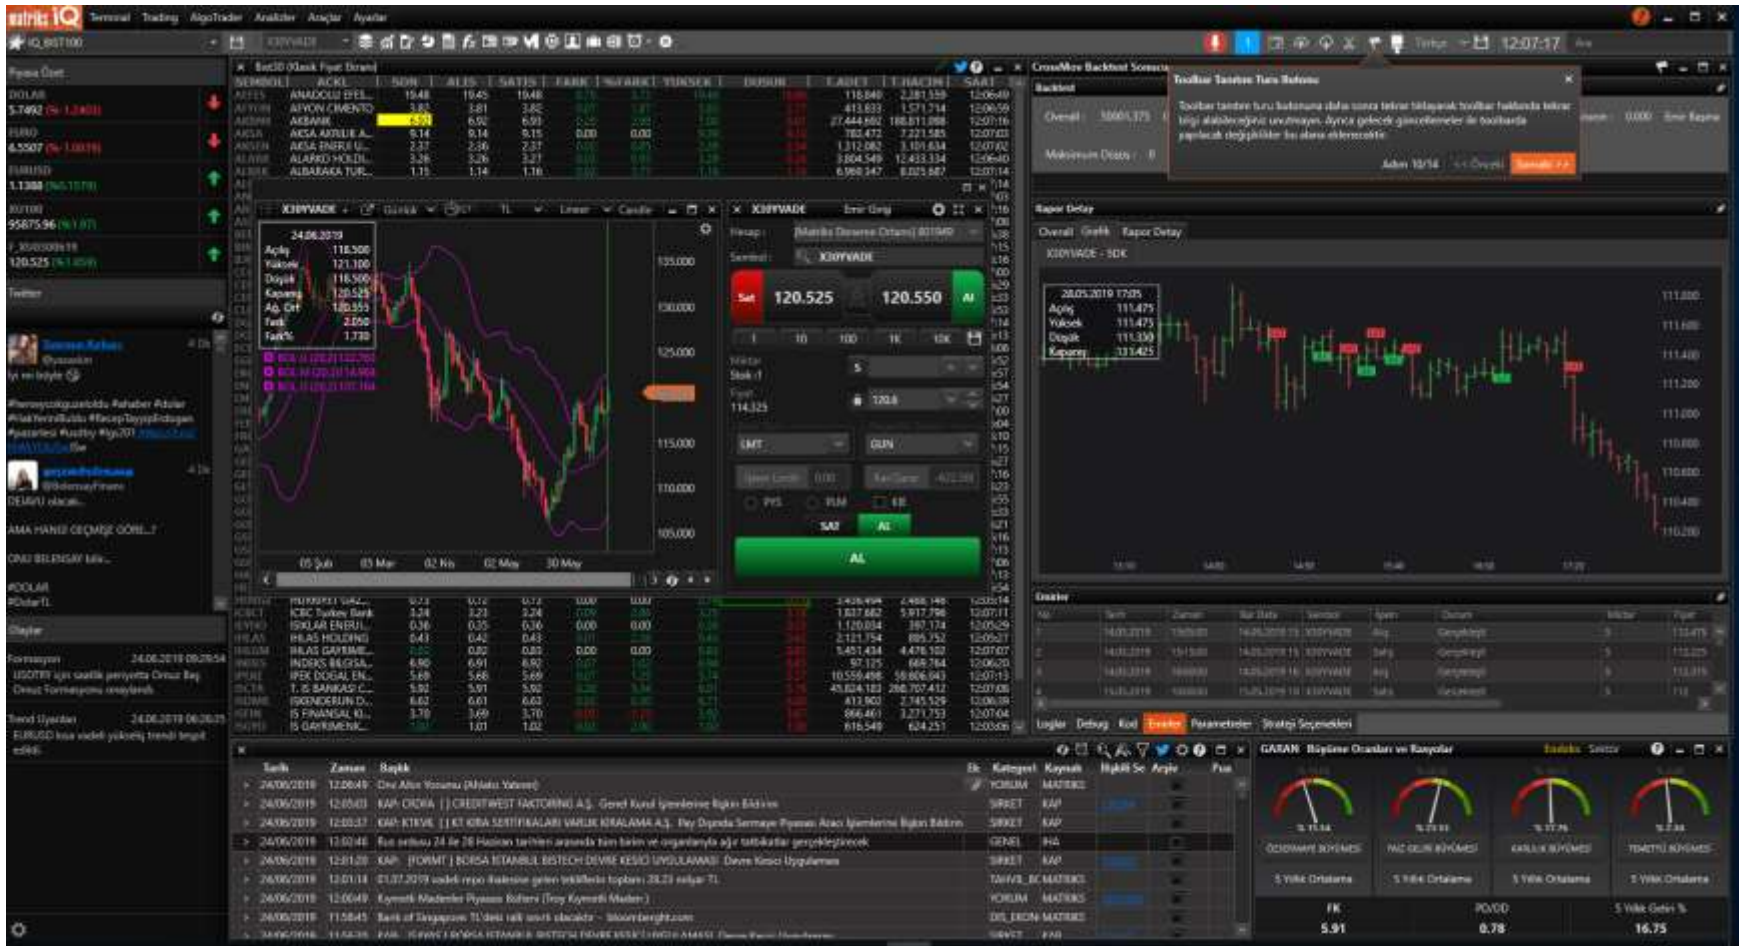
matriks IQ Terminal Trading AlgoTrader Analizler Araçlar Ayarlar

IQ_BIST100

Piyasa Özet

DOLAR
5.7492

EURO
6.5507

EURUSD
1.1388

XU100
95875.96

F_XU0300619
120.525

Twitter

Duyurular

Formasyon 24.06.2019 09:26:54

Trend Uyarıları 24.06.2019 06:26:25

Bist30 (Klasik Fiyat Ekranı)

| SEMBOL | ACIKL | SON | ALIS | SATIS | FARK | %FARK | YUKSEK | DUSUK | T.ADET | T.HACIM | SAAT |
|---|---|---|---|---|---|---|---|---|---|---|---|
| AEFES | ANADOLU EFES... | 19.48 | 19.45 | 19.48 | | | | | 118.840 | 2.281.559 | 12:06:49 |
| AFYON | AFYON CIMENTO | 3.82 | 3.81 | 3.82 | | | | | 413.833 | 1.571.714 | 12:06:59 |
| AKBNK | AKBANK | 6.92 | 6.92 | 6.93 | | | | | 27.444.692 | 188.811.088 | 12:07:16 |
| AKSA | AKSA AKRILIK A... | 9.14 | 9.14 | 9.15 | 0.00 | 0.00 | | | 783.472 | 7.221.585 | 12:07:03 |
| AKSEN | AKSA ENERJI U... | 2.37 | 2.36 | 2.37 | | | | | 1.312.082 | 3.101.634 | 12:07:02 |
| ALARK | ALARKO HOLDI... | 3.26 | 3.26 | 3.27 | | | | | 3.804.549 | 12.433.334 | 12:06:40 |
| ALBRK | ALBARAKA TUR... | 1.15 | 1.14 | 1.16 | | | | | 6.980.347 | 8.025.687 | 12:07:14 |
| ICBCT | ICBC Turkey Bank | 3.24 | 3.23 | 3.24 | | | | | 1.837.682 | 5.917.798 | 12:07:11 |
| IEYHO | ISIKLAR ENERJI... | 0.36 | 0.35 | 0.36 | 0.00 | 0.00 | | | 1.120.034 | 397.174 | 12:05:29 |
| IHLAS | IHLAS HOLDING | 0.43 | 0.42 | 0.43 | | | | | 2.121.754 | 895.752 | 12:05:27 |
| IHLGM | IHLAS GAYRIME... | 0.82 | 0.82 | 0.83 | 0.00 | 0.00 | | | 5.451.434 | 4.476.102 | 12:07:07 |
| INDES | INDEKS BILGISA... | 6.90 | 6.91 | 6.92 | | | | | 97.125 | 669.764 | 12:06:20 |
| IPEKE | IPEK DOGAL EN... | 5.69 | 5.68 | 5.69 | | | | | 10.559.498 | 59.606.043 | 12:07:13 |
| ISCTR | T. IS BANKASI C... | 5.92 | 5.91 | 5.92 | | | | | 45.824.183 | 268.707.412 | 12:07:08 |
| ISDMR | ISKENDERUN D... | 6.62 | 6.61 | 6.62 | | | | | 413.902 | 2.745.529 | 12:06:39 |
| ISFIN | IS FINANSAL KI... | 3.70 | 3.69 | 3.70 | | | | | 866.461 | 3.271.753 | 12:07:04 |
| ISGYO | IS GAYRIMENK... | 1.01 | 1.01 | 1.02 | | | | | 616.548 | 624.251 | 12:03:06 |

X30YVADE Günlük TL Lineer Candle

24.06.2019
Açılış 118.500
Yüksek 121.100
Düşük 118.500
Kapanış 120.525
Ağ. Ort 120.553
Fark 2.050
Fark% 

135.000 130.000 125.000 120.000 115.000 110.000 105.000

05 Şub 05 Mar 02 Nis 02 May 30 May

X30YVADE Emir Giriş

Hesap: [Matriks Deneme Ortamı] 801MR
Sembol: X30YVADE

Sat 120.525 120.550 Al

1 10 100 1K 10K

Miktar 5
Fiyat 120.6

LMT GUN

SAT AL

AL

CrossMov Backtest Sonucu

Backtest

Overall : 100001,375

Maksimum Düşüş : 0

Toolbar Tanıtım Turu Butonu

Toolbar tanıtım turu butonuna daha sonra tekrar tıklayarak toolbar hakkında tekrar bilgi alabileceğinizi unutmayın. Ayrıca gelecek güncellemeler ile toolbarda yapılacak değişiklikler bu alana eklenecektir.

Adım 10/14 << Önceki Sonraki >>

Rapor Detay

Overall Grafik Rapor Detay

X30YVADE - 5DK

28.05.2019 17:05
Açılış 111.475
Yüksek 111.475
Düşük 111.330
Kapanış 111.425

111.800 111.600 111.400 111.200 111.000 110.800 110.600 110.400 110.200

Emirler

Loglar Debug Kod Emirler Parametreler Strateji Seçenekleri

| Tarih | Zaman | Başlık | Kategori | Kaynak |
|---|---|---|---|---|
| 24/06/2019 | 12:06:49 | Orsi Altın Yorumu (Ahlatcı Yatırım) | YORUM | MATRIKS |
| 24/06/2019 | 12:05:03 | KAP: CRDFA [ ] CREDITWEST FAKTORING A.Ş. Genel Kurul İşlemlerine İlişkin Bildirim | SIRKET | KAP |
| 24/06/2019 | 12:03:37 | KAP: KTKVK [ ] KT KİRA SERTİFİKALARI VARLIK KİRALAMA A.Ş. Pay Dışında Sermaye Piyasası Aracı İşlemlerine İlişkin Bildirim | SIRKET | KAP |
| 24/06/2019 | 12:02:46 | Rus ordusu 24 ile 28 Haziran tarihleri arasında tüm birim ve organlarıyla ağır tatbikatlar gerçekleştirecek | GENEL | IHA |
| 24/06/2019 | 12:01:20 | KAP: [FORMT ] BORSA İSTANBUL BİSTECH DEVRE KESİCİ UYGULAMASI Devre Kesici Uygulaması | SIRKET | KAP |
| 24/06/2019 | 12:01:14 | 01.07.2019 vadeli repo ihalesine gelen tekliflerin toplamı 28,23 milyar TL | TAHVIL_BC | MATRIKS |
| 24/06/2019 | 12:00:49 | Kaymaklı Madenler Piyasası Bülteni (Tray Kıymetli Madenler) | YORUM | MATRIKS |
| 24/06/2019 | 11:58:45 | Bank of Singapore: TL'deki ralli sonra ulaşabilir - bloombergtht.com | DIS_EKONOMI | MATRIKS |

GARAN Büyüme Oranları ve Rasyolar

ÖZSERMAYE BÜYÜMESİ | FAİZ GELİRİ BÜYÜMESİ | KARLILIK BÜYÜMESİ | TEMETTÜ BÜYÜMESİ

5 Yıllık Ortalama | 5 Yıllık Ortalama | 5 Yıllık Ortalama | 5 Yıllık Ortalama

FK 5.91 | PD/DD 0.78 | 5 Yıllık Getiri % 16.75